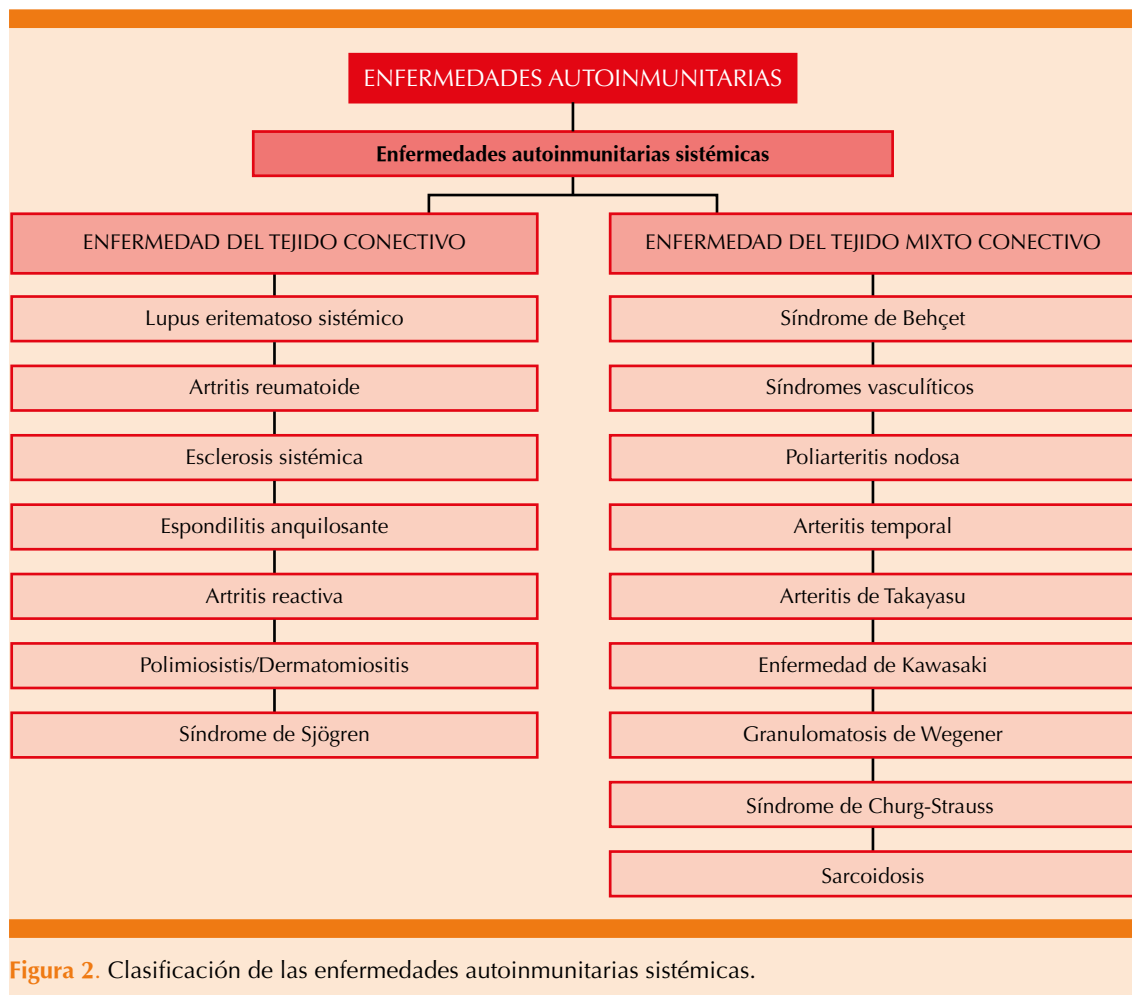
ENFERMEDADES AUTOINMUNITARIAS

Enfermedades autoinmunitarias sistémicas

ENFERMEDAD DEL TEJIDO CONECTIVO

Lupus eritematoso sistémico

Artritis reumatoide

Esclerosis sistémica

Espondilitis anquilosante

Artritis reactiva

Polimiosistis/Dermatomiositis

Síndrome de Sjögren

ENFERMEDAD DEL TEJIDO MIXTO CONECTIVO

Síndrome de Behçet

Síndromes vasculíticos

Poliarteritis nodosa

Arteritis temporal

Arteritis de Takayasu

Enfermedad de Kawasaki

Granulomatosis de Wegener

Síndrome de Churg-Strauss

Sarcoidosis

Figura 2. Clasificación de las enfermedades autoinmunitarias sistémicas.